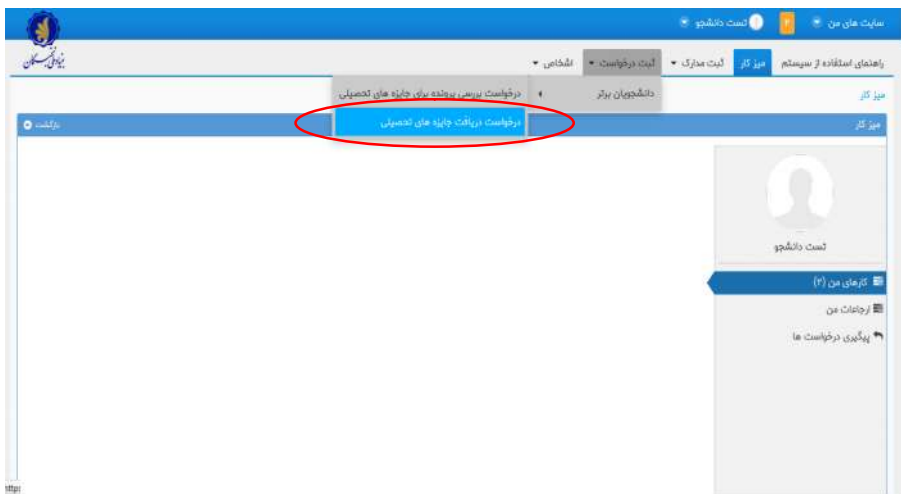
سایت های من
۲
تست دانشجو

بنیاد ملی نخبگان

راهنمای استفاده از سیستم
میز کار
ثبت مدارک
ثبت درخواست
اشخاص

دانشجویان برتر
درخواست بررسی پرونده برای جایزه های تحصیلی
درخواست دریافت جایزه های تحصیلی

میز کار

میز کار
بازگشت

تست دانشجو

کارهای من (۲)
ارجاعات من
پیگیری درخواست ها

http